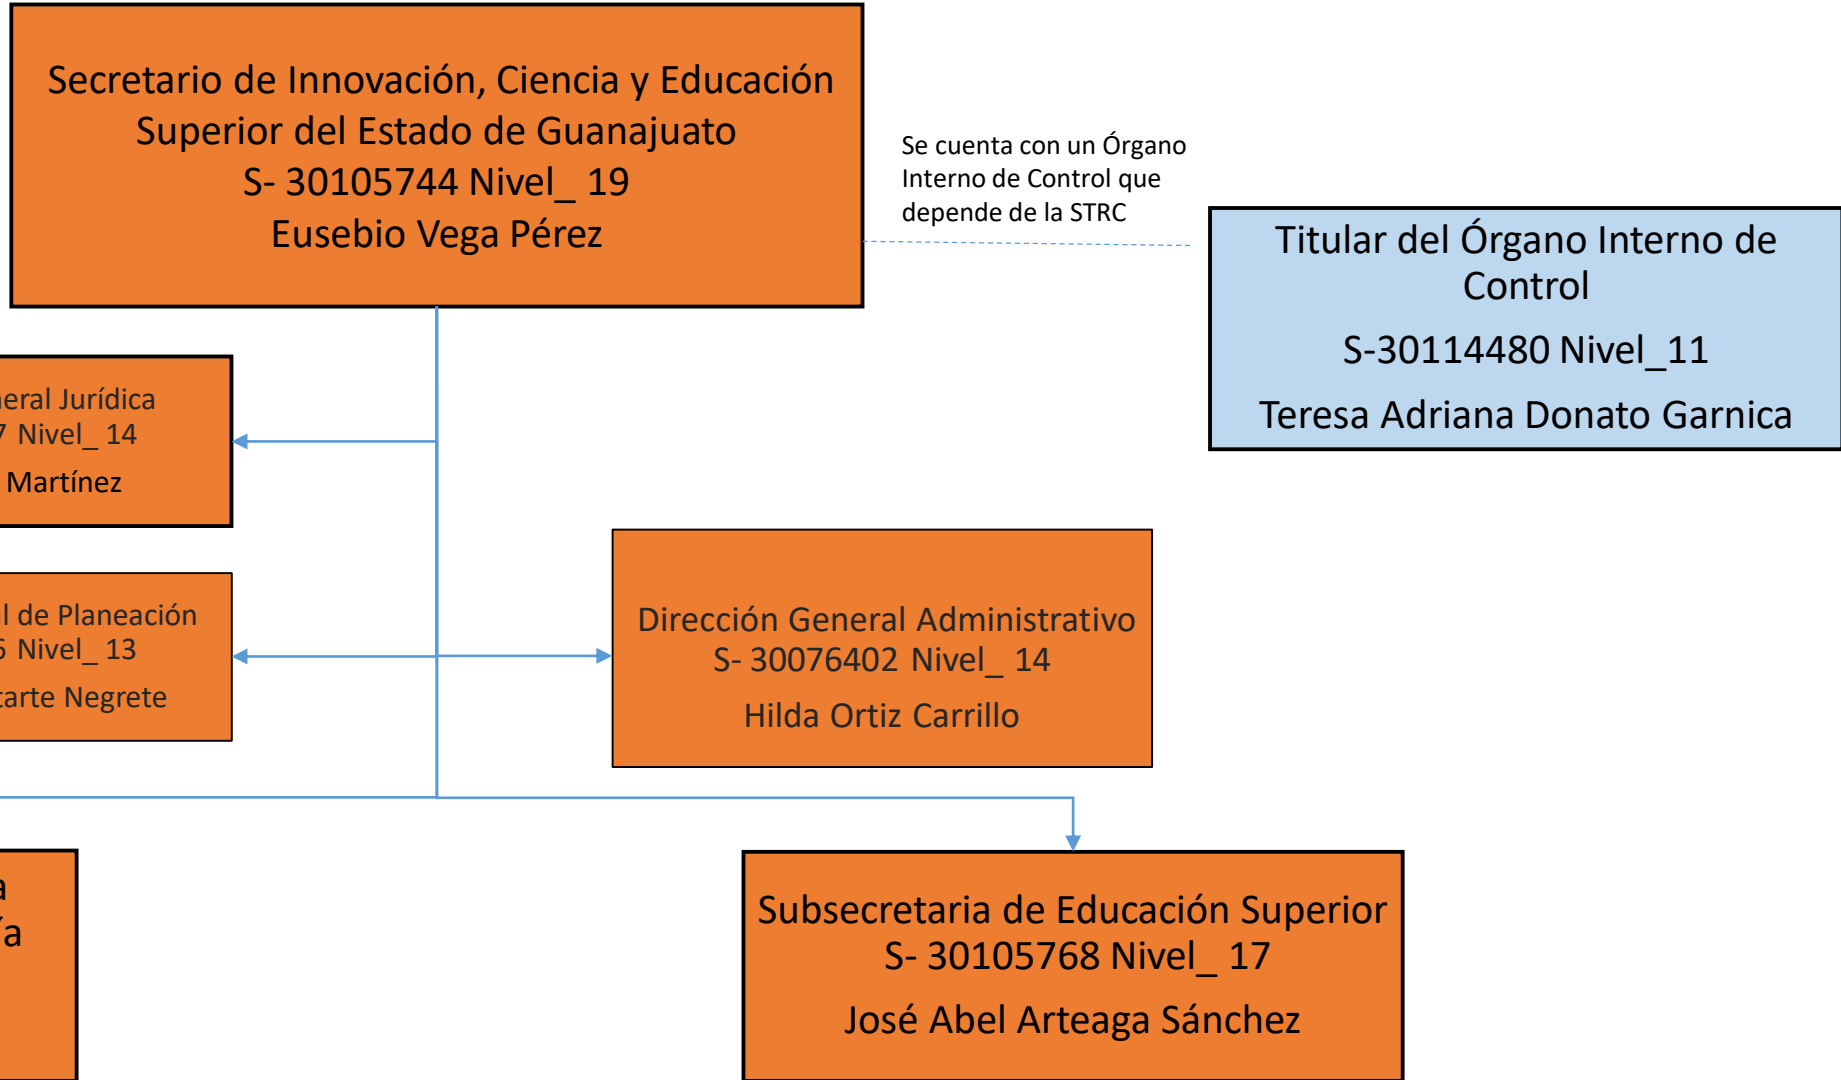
Secretario de Innovación, Ciencia y Educación Superior del Estado de Guanajuato
S- 30105744 Nivel_ 19
Eusebio Vega Pérez

Se cuenta con un Órgano Interno de Control que depende de la STRC

Titular del Órgano Interno de Control
S-30114480 Nivel_11
Teresa Adriana Donato Garnica

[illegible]eral Jurídica
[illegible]7 Nivel_ 14
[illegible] Martínez

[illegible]l de Planeación
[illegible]5 Nivel_ 13
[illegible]tarte Negrete

Dirección General Administrativo
S- 30076402 Nivel_ 14
Hilda Ortiz Carrillo

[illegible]a
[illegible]ía

Subsecretaria de Educación Superior
S- 30105768 Nivel_ 17
José Abel Arteaga Sánchez